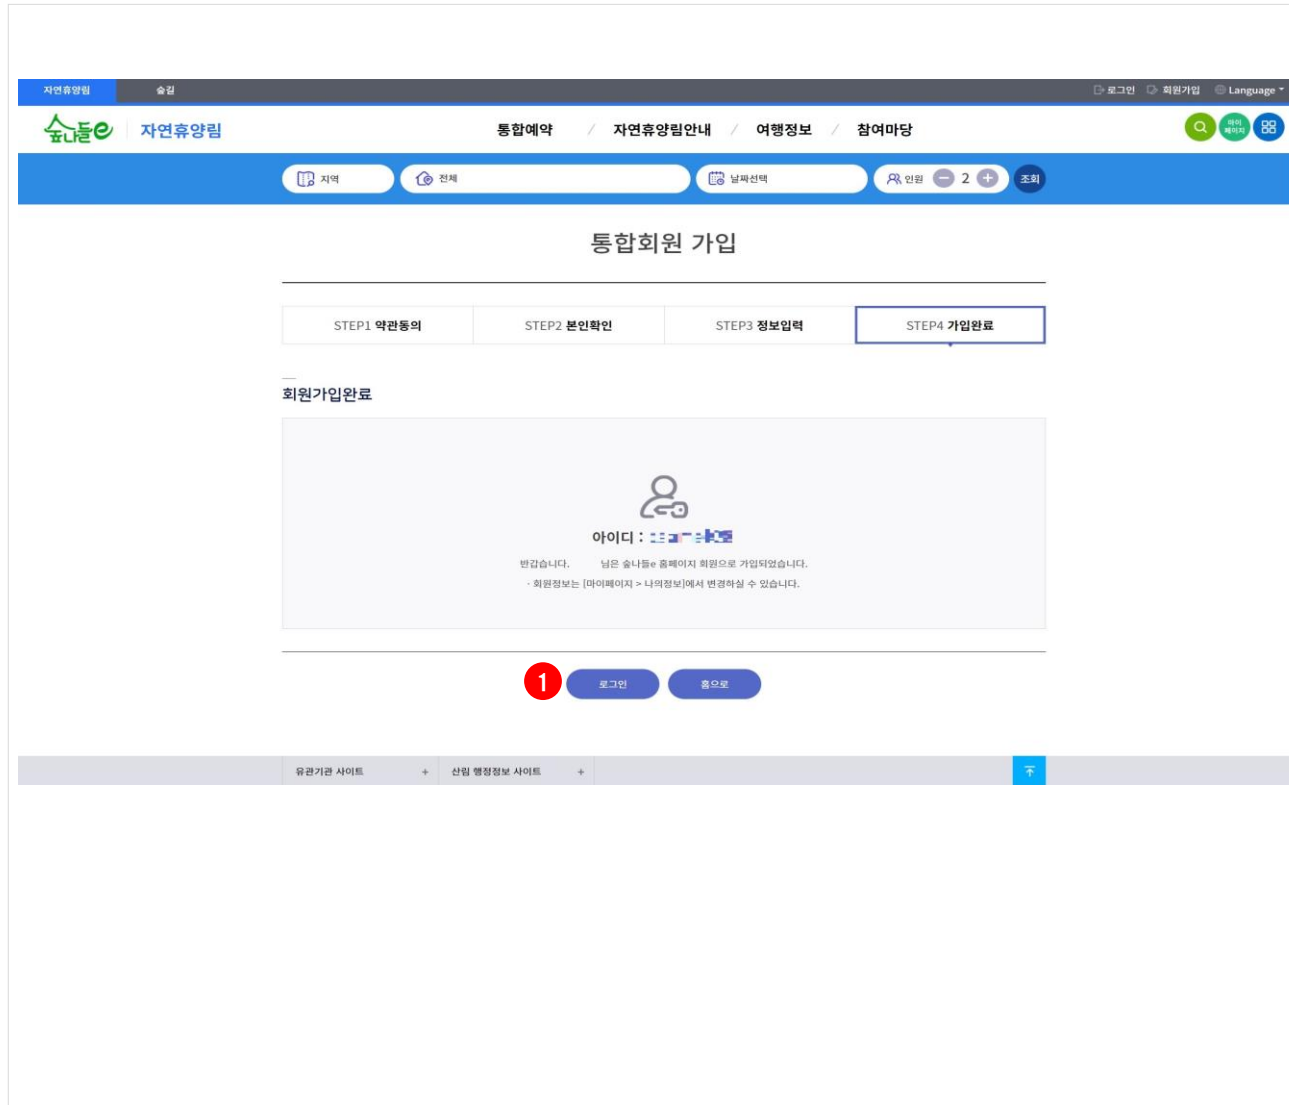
자연휴양림 숲길

로그인 회원가입 Language

숲나들e 자연휴양림

통합예약 / 자연휴양림안내 / 여행정보 / 참여마당

마이페이지

지역 전체 날짜선택 인원 2 조회

통합회원 가입

STEP1 약관동의 | STEP2 본인확인 | STEP3 정보입력 | STEP4 가입완료

회원가입완료

아이디 : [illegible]

반갑습니다. 님은 숲나들e 홈페이지 회원으로 가입되었습니다.

· 회원정보는 [마이페이지 > 나의정보]에서 변경하실 수 있습니다.

1

로그인 홈으로

유관기관 사이트 + 산림 행정정보 사이트 +